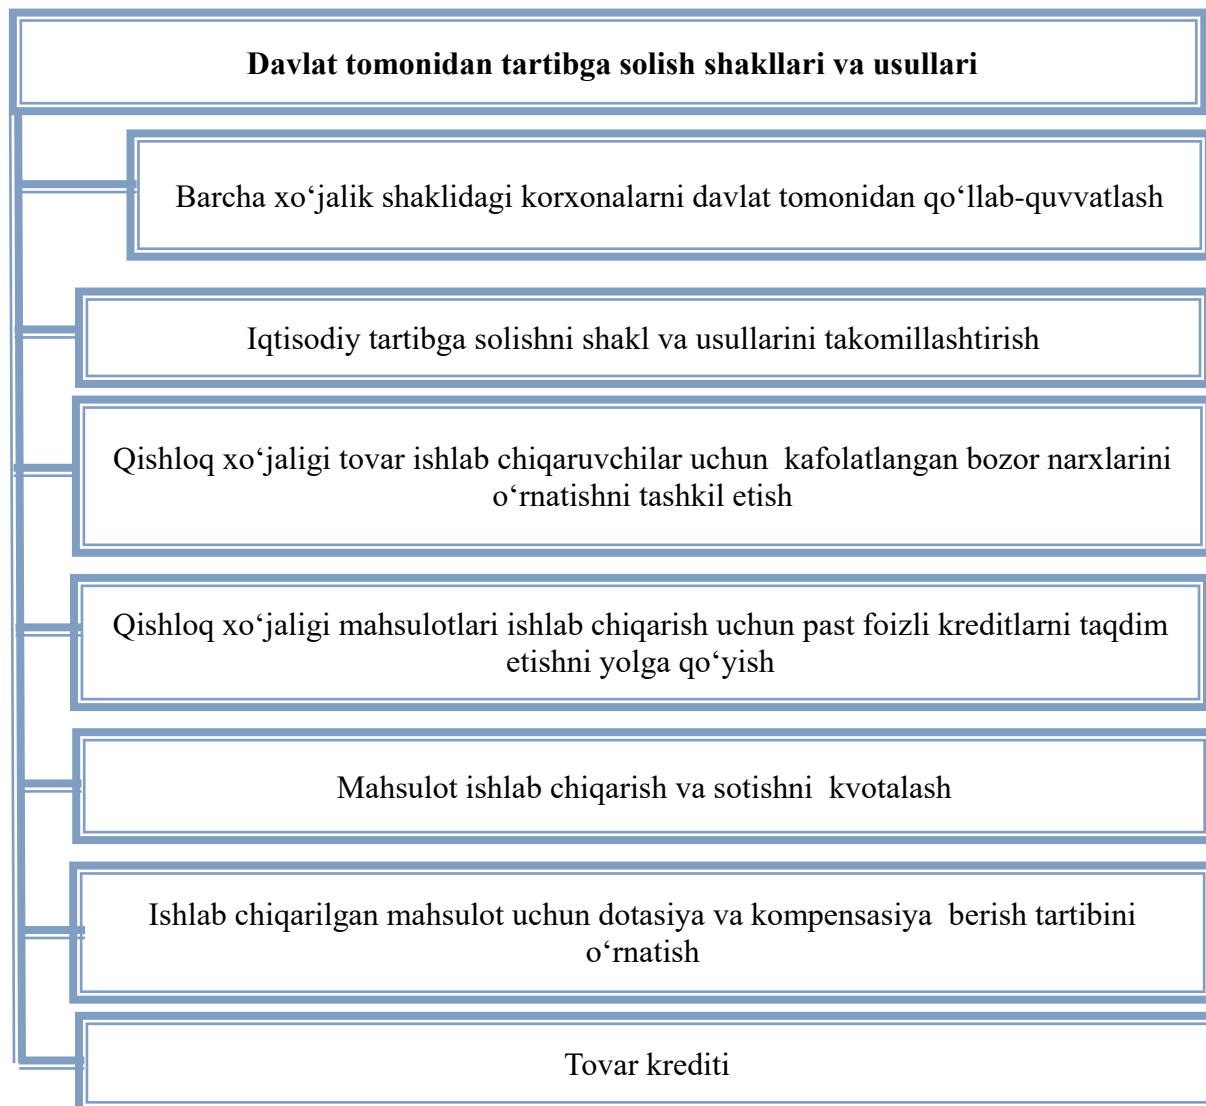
Davlat tomonidan tartibga solish shakllari va usullari

Barcha xo‘jalik shaklidagi korxonalarni davlat tomonidan qo‘llab-quvvatlash

Iqtisodiy tartibga solishni shakl va usullarini takomillashtirish

Qishloq xo‘jaligi tovar ishlab chiqaruvchilar uchun kafolatlangan bozor narxlarini o‘rnatishni tashkil etish

Qishloq xo‘jaligi mahsulotlari ishlab chiqarish uchun past foizli kreditlarni taqdim etishni yolga qo‘yish

Mahsulot ishlab chiqarish va sotishni kvotalash

Ishlab chiqarilgan mahsulot uchun dotasiya va kompensasiya berish tartibini o‘rnatish

Tovar krediti